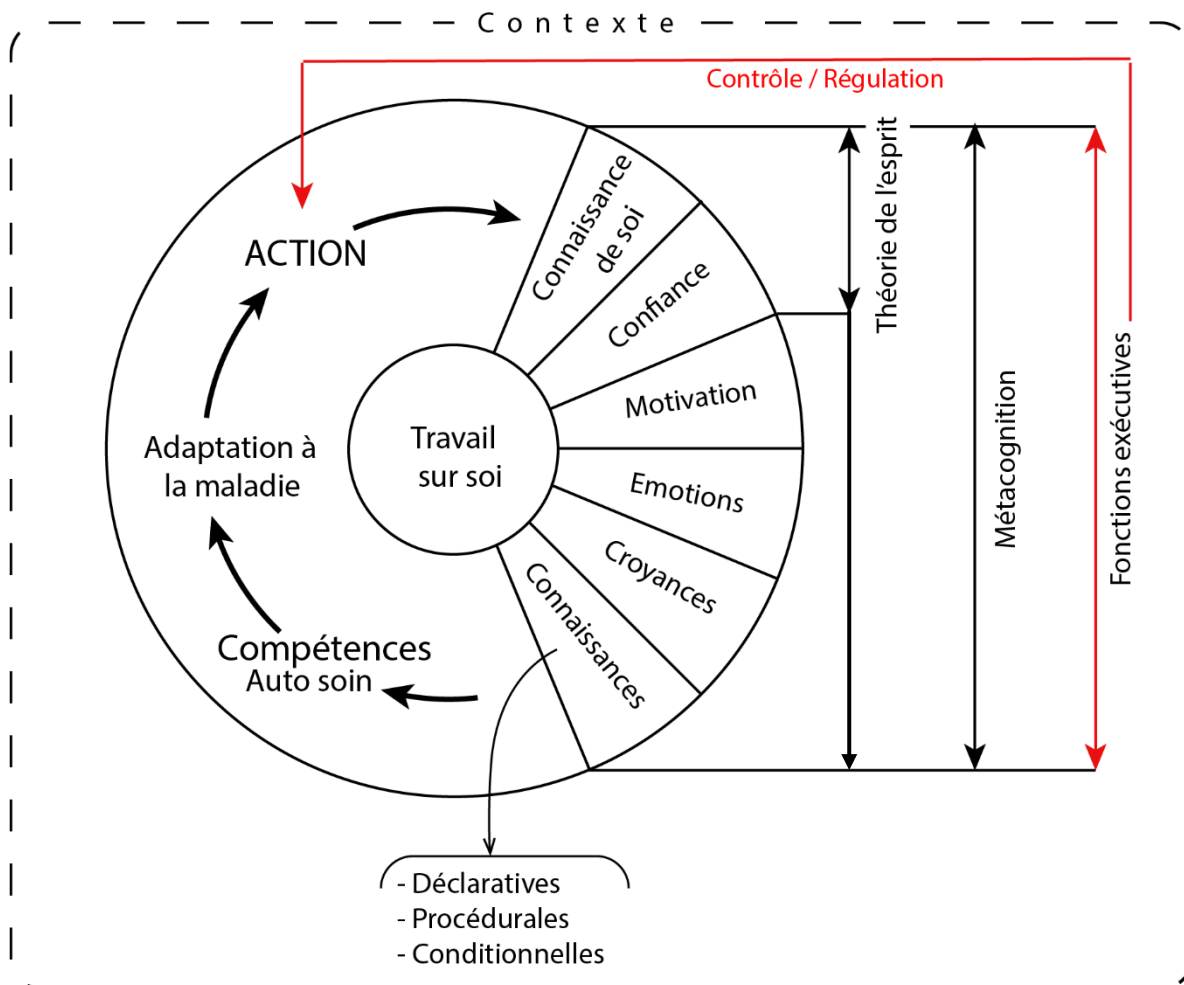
Contexte

Contrôle / Régulation

ACTION

Adaptation à la maladie

Compétences
Auto soin

Travail sur soi

Connaissance de soi

Confiance

Motivation

Emotions

Croyances

Connaissances

Théorie de l'esprit

Métacognition

Fonctions exécutives

- Déclaratives
- Procédurales
- Conditionnelles